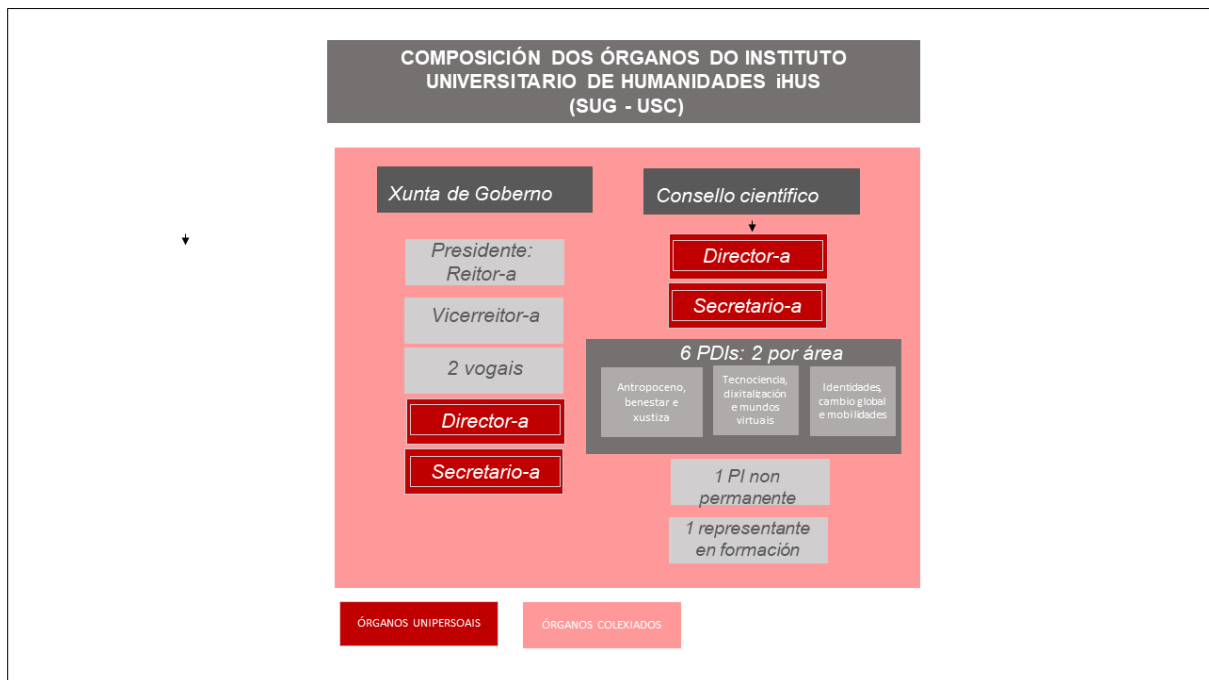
COMPOSICIÓN DOS ÓRGANOS DO INSTITUTO UNIVERSITARIO DE HUMANIDADES iHUS (SUG - USC)

Xunta de Goberno

Presidente: Reitor-a

Vicerreitor-a

2 vogais

Director-a

Secretario-a

Consello científico

Director-a

Secretario-a

6 PDIs: 2 por área

Antropoceno, benestar e xustiza

Tecnociencia, dixitalización e mundos virtuais

Identidades, cambio global e mobilidades

1 PI non permanente

1 representante en formación

ÓRGANOS UNIPERSOAIS

ÓRGANOS COLEXIADOS